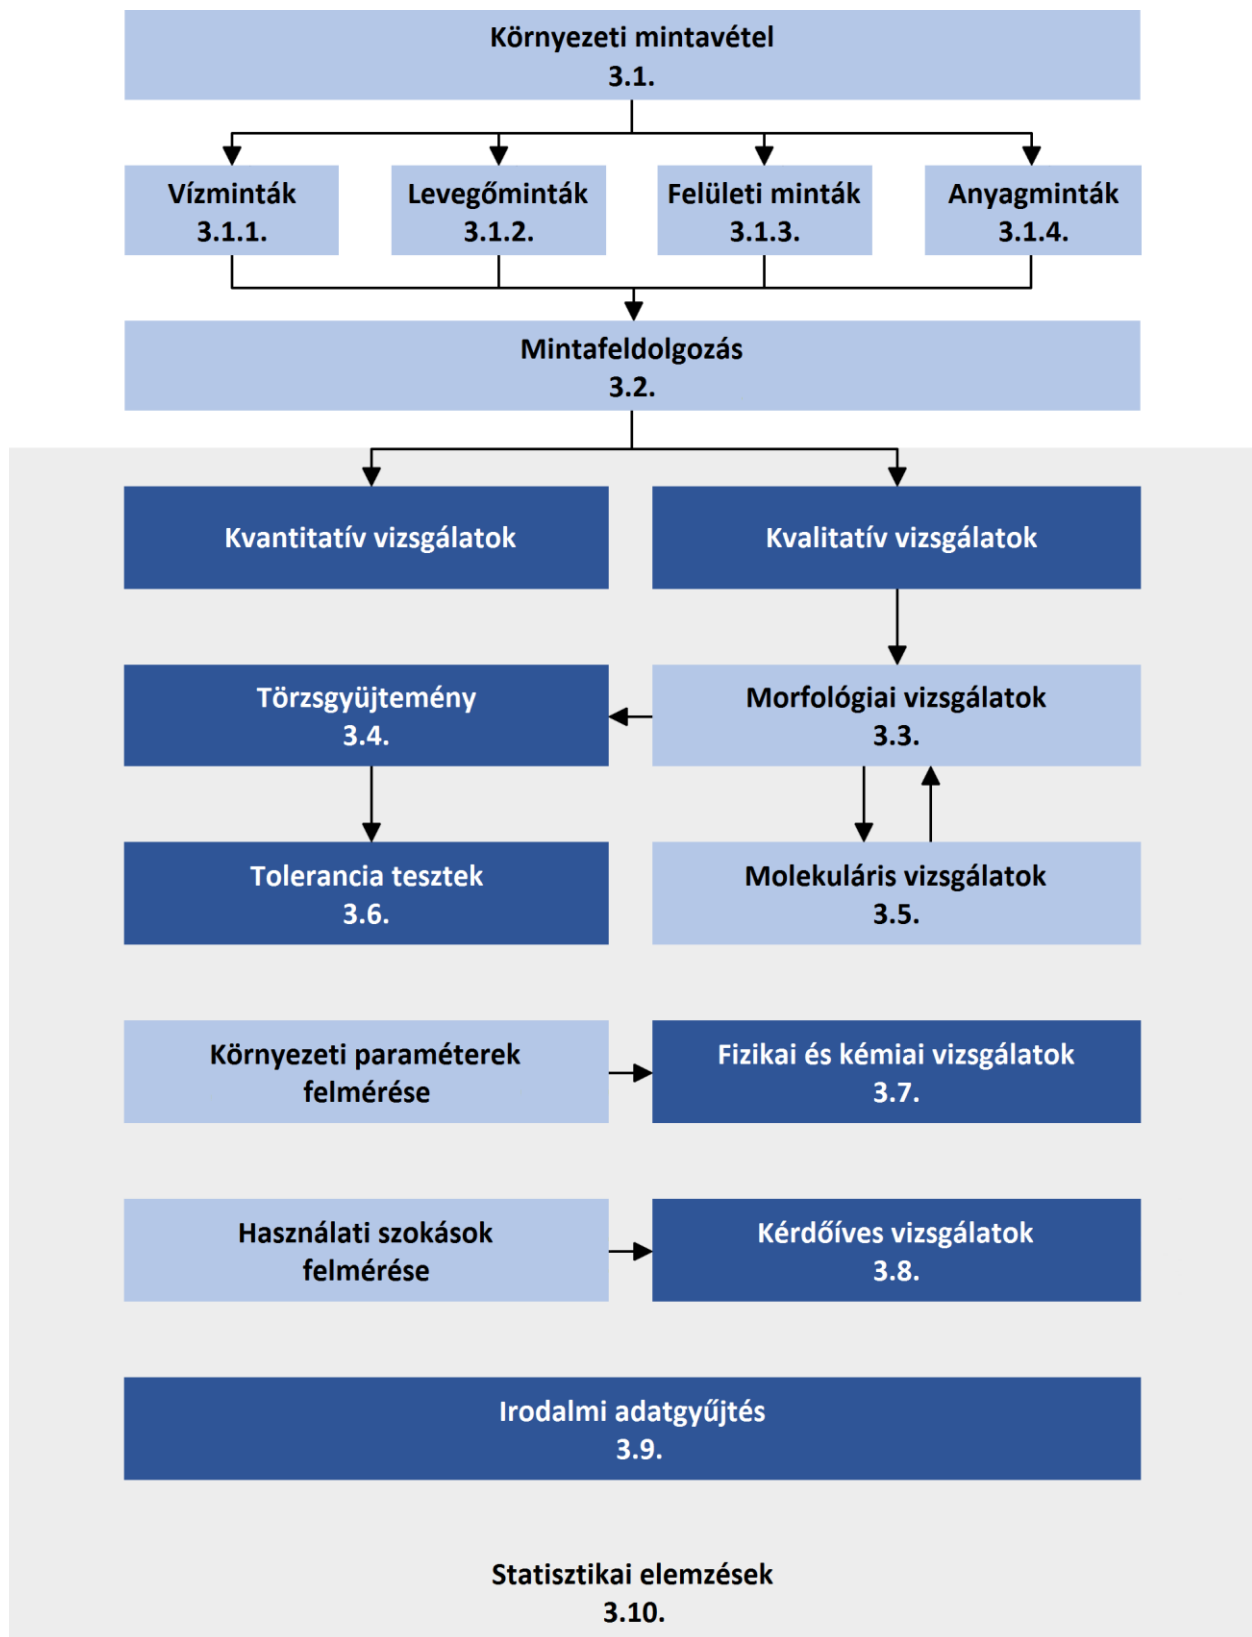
Környezeti mintavétel
3.1.

Vízminták
3.1.1.

Levegőminták
3.1.2.

Felületi minták
3.1.3.

Anyagminták
3.1.4.

Mintafeldolgozás
3.2.

Kvantitatív vizsgálatok

Kvalitatív vizsgálatok

Törzsgyüjtemény
3.4.

Morfológiai vizsgálatok
3.3.

Tolerancia tesztek
3.6.

Molekuláris vizsgálatok
3.5.

Környezeti paraméterek felmérése

Fizikai és kémiai vizsgálatok
3.7.

Használati szokások felmérése

Kérdőíves vizsgálatok
3.8.

Irodalmi adatgyűjtés
3.9.

Statisztikai elemzések
3.10.